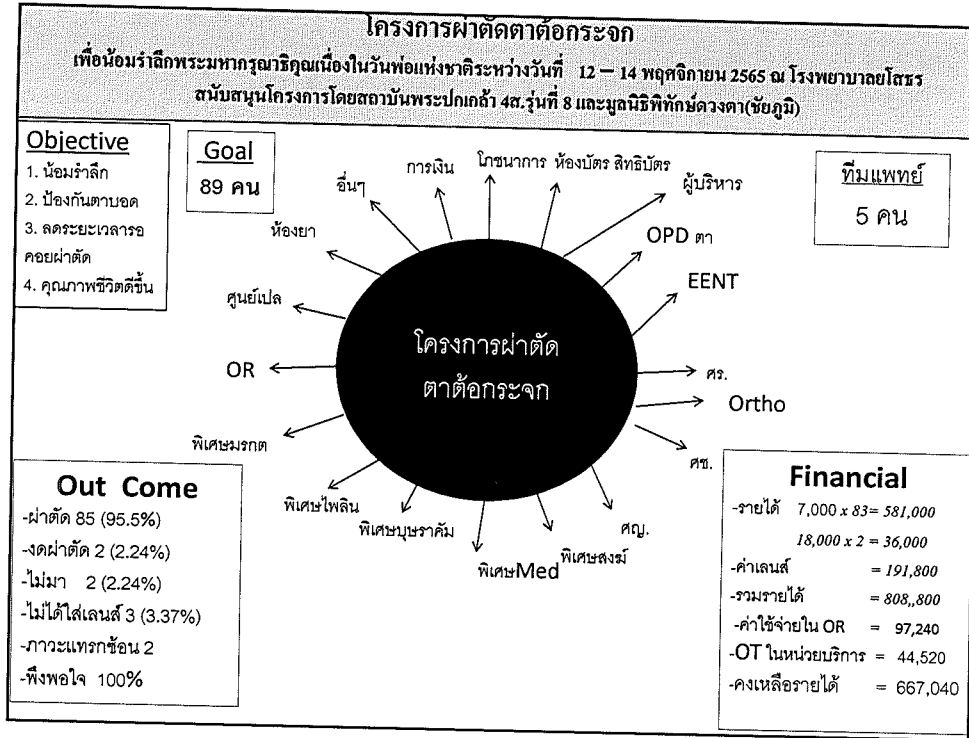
โครงการผ่าตัดตาต้อกระจก

เพื่อน้อมรำลึกพระมหากรุณาธิคุณเนื่องในวันพ่อแห่งชาติระหว่างวันที่ 12 – 14 พฤศจิกายน 2565 ณ โรงพยาบาลยโสธร สนับสนุนโครงการโดยสถาบันพระปกเกล้า 4ส.รุ่นที่ 8 และมูลนิธิพิทักษ์ดวงตา(ชัยภูมิ)

Objective
1. น้อมรำลึก
2. ป้องกันตาบอด
3. ลดระยะเวลารอคอยผ่าตัด
4. คุณภาพชีวิตดีขึ้น

Goal
89 คน

ทีมแพทย์
5 คน

โครงการผ่าตัด ตาต้อกระจก

อื่นๆ
การเงิน
โภชนาการ
ห้องบัตร สิทธิบัตร
ผู้บริหาร
OPD ตา
EENT
ศร.
Ortho
ศช.
ศญ.
พิเศษสงฆ์
พิเศษMed
พิเศษบุษราคัม
พิเศษไพลิน
พิเศษมรกต
OR
ศูนย์เปล
ห้องยา

Out Come
-ผ่าตัด 85 (95.5%)
-งดผ่าตัด 2 (2.24%)
-ไม่มา 2 (2.24%)
-ไม่ได้ใส่เลนส์ 3 (3.37%)
-ภาวะแทรกซ้อน 2
-พึงพอใจ 100%

Financial
-รายได้ 7,000 x 83= 581,000
18,000 x 2 = 36,000
-ค่าเลนส์ = 191,800
-รวมรายได้ = 808,,800
-ค่าใช้จ่ายใน OR = 97,240
-OT ในหน่วยบริการ = 44,520
-คงเหลือรายได้ = 667,040